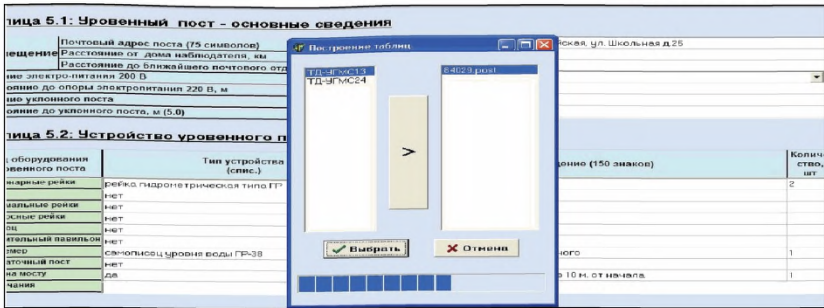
лица 5.1: Уровенный пост - основные сведения

щение Почтовый адрес поста (75 символов) | ская, ул. Школьная д.25
Расстояние от дома наблюдателя, км
Расстояние до ближайшего почтового отд
ние электро-питания 200 В
ояние до опоры электропитания 220 В, м
ние уклонного поста
ояние до уклонного поста, м (5.0)

лица 5.2: Устройство уровенного п

| оборудования уровенного поста | Тип устройства (спис.) | дение (150 знаков) | Количество, шт |
|---|---|---|---|
| нарные рейки | рейка гидрометрическая типа ГР | | 2 |
| | нет | | |
| вальные рейки | нет | | |
| сные рейки | нет | | |
| оц | нет | | |
| ительный павильон | нет | | |
| имер | самописец уровня воды ГР-38 | ного | 1 |
| аточный пост | нет | | |
| на мосту | да | в 10 м. от начала | 1 |
| чания | | | |

Построение таблиц

ТД-УГМС13
ТД-УГМС24

>

84023.post

Выбрать
Отмена